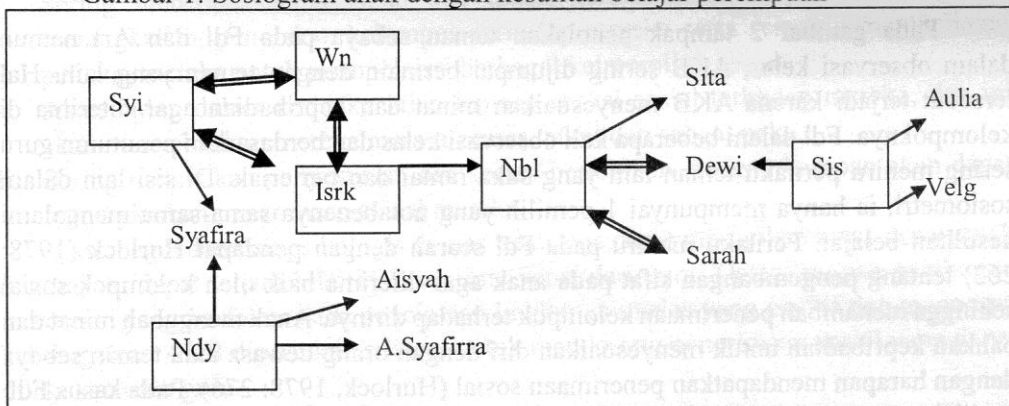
Gambar 1. Sosiogram anak dengan kesulitan belajar perempuan

Wn
Syi
Isrk
Syafira
Nbl
Sita
Dewi
Sarah
Sis
Aulia
Velg
Aisyah
Ndy
A.Syafirra

Pada gambar 2 tampak terjadi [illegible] pada Fdl dan Art, namun dalam observasi Keb, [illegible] sering dijumpai bermain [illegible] yang lain. Hal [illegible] karena AKB menyesuaikan minat dan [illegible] kelompoknya. Fdl dalam beberapa kali observasi kelas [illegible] dengan guru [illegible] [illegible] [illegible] isolasi dalam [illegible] hanya mempunyai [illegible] yang sebenarnya sama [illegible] kesulitan belajar. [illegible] pada Fdl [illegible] Hurlock (1978: 263) tentang penggolongan sifat pada anak agar diterima baik oleh kelompok sosial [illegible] penerimaan kelompok terhadap dirinya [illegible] mudah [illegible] kepribadian untuk menyesuaikan diri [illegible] dengan harapan mendapatkan penerimaan sosial (Hurlock, 1978: 2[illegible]) pada kasus Fdl